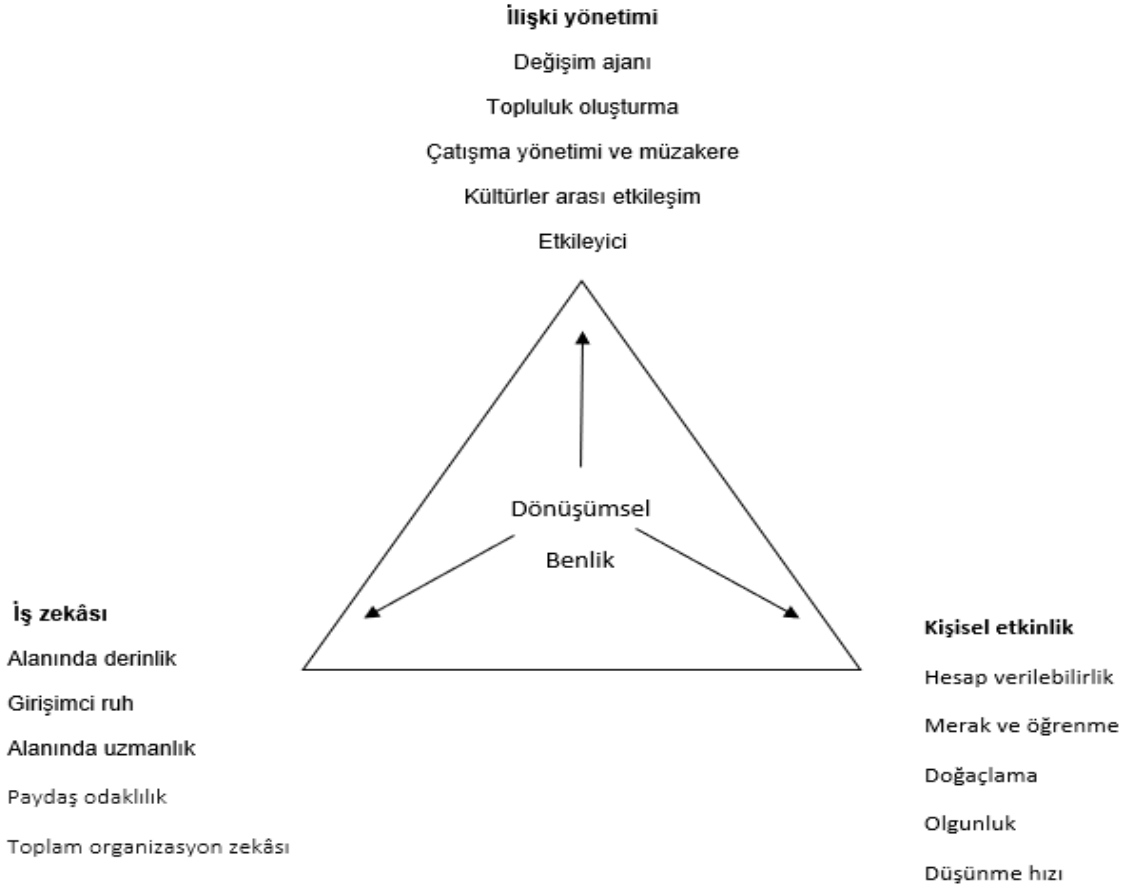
İlişki yönetimi

Değişim ajanı

Topluluk oluşturma

Çatışma yönetimi ve müzakere

Kültürler arası etkileşim

Etkileyici

Dönüşümsel

Benlik

İş zekâsı

Alanında derinlik

Girişimci ruh

Alanında uzmanlık

Paydaş odaklılık

Toplam organizasyon zekâsı

Kişisel etkinlik

Hesap verilebilirlik

Merak ve öğrenme

Doğaçlama

Olgunluk

Düşünme hızı